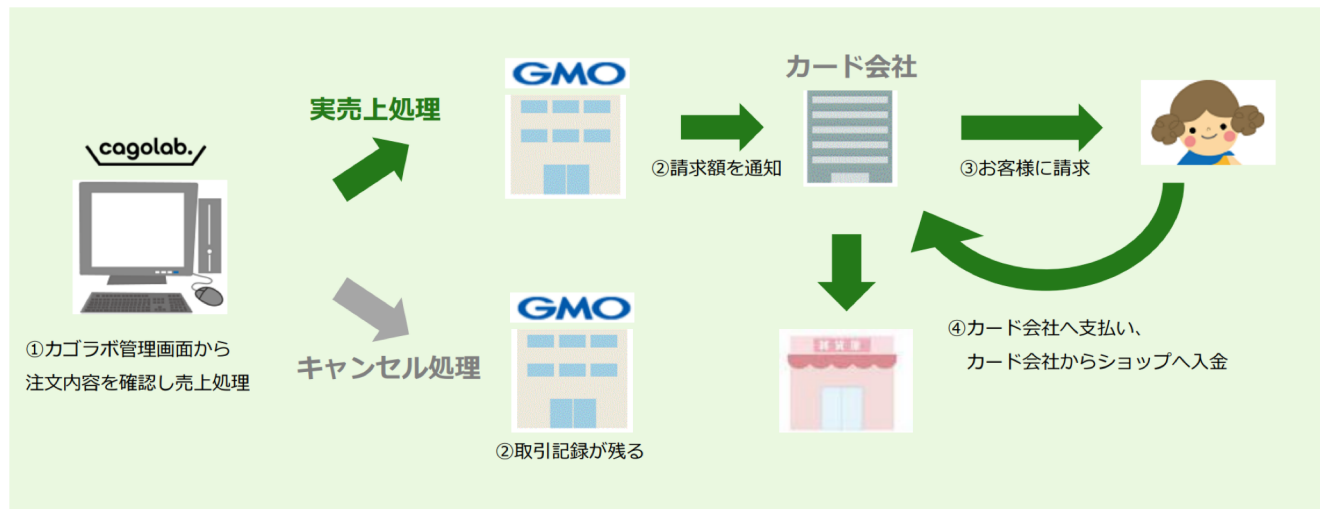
cagolab.

①カゴラボ管理画面から
注文内容を確認し売上処理

実売上処理

キャンセル処理

GMO

②請求額を通知

GMO

②取引記録が残る

カード会社

③お客様に請求

④カード会社へ支払い、
カード会社からショップへ入金

雑貨屋